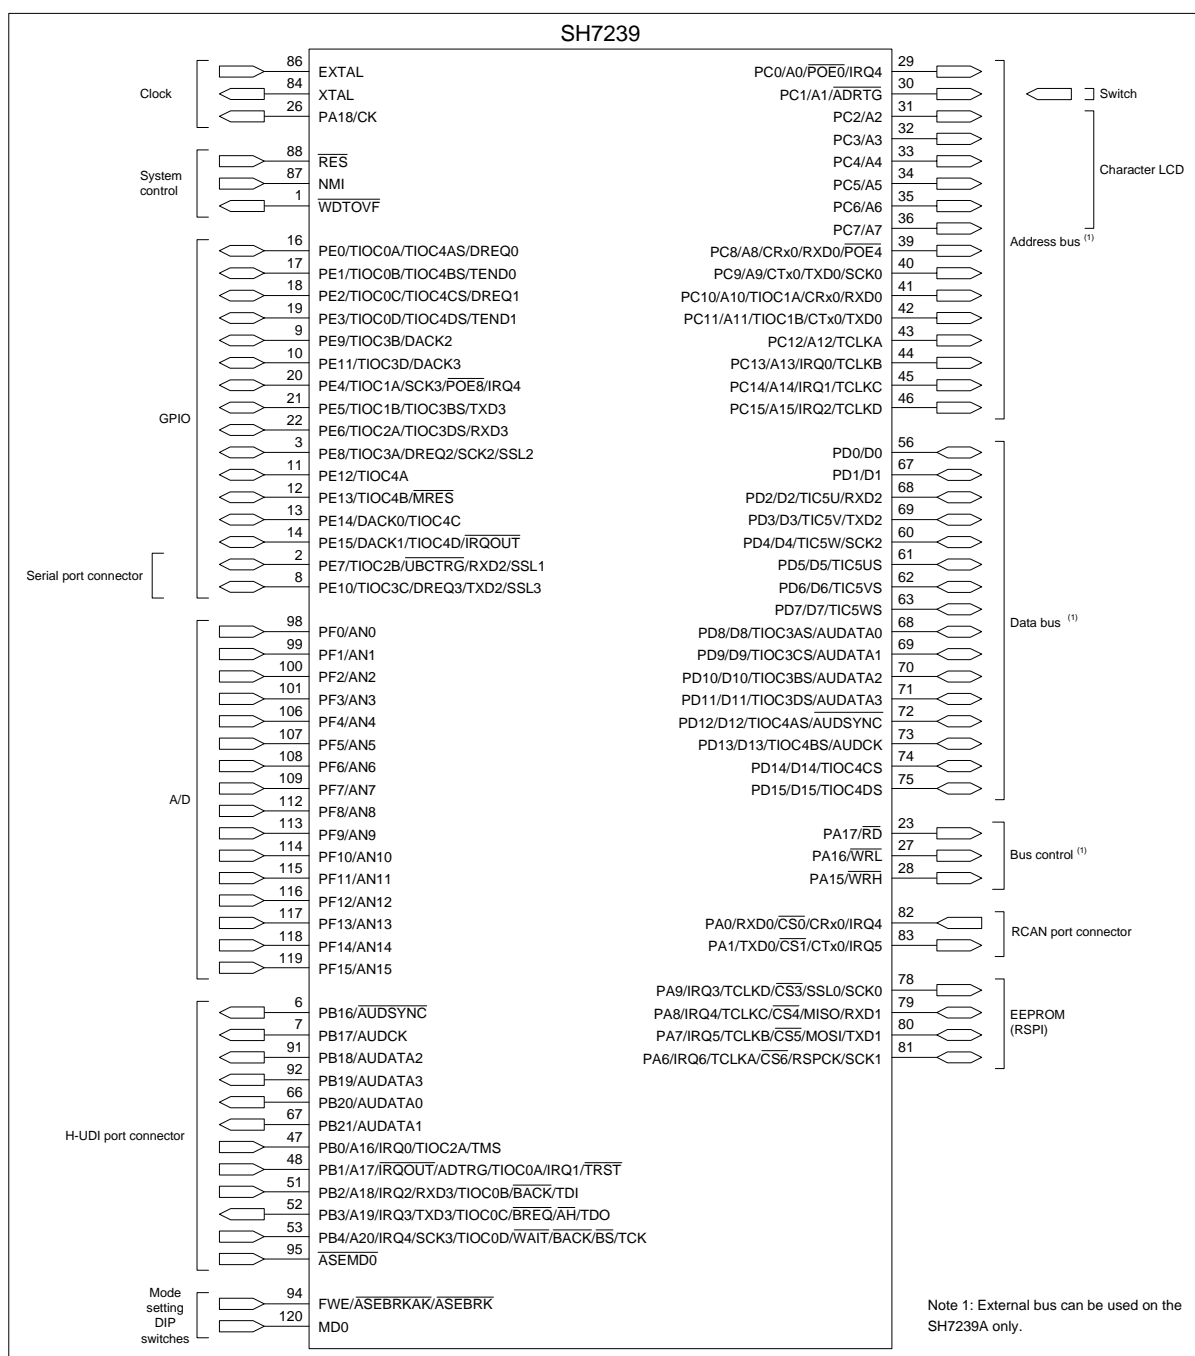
SH7239

Clock
86 EXTAL
84 XTAL
26 PA18/CK

System control
88 $\overline{RES}$
87 NMI
1 $\overline{WDTOVF}$

GPIO
16 PE0/TIOC0A/TIOC4AS/DREQ0
17 PE1/TIOC0B/TIOC4BS/TEND0
18 PE2/TIOC0C/TIOC4CS/DREQ1
19 PE3/TIOC0D/TIOC4DS/TEND1
9 PE9/TIOC3B/DACK2
10 PE11/TIOC3D/DACK3
20 PE4/TIOC1A/SCK3/$\overline{POE8}$/IRQ4
21 PE5/TIOC1B/TIOC3BS/TXD3
22 PE6/TIOC2A/TIOC3DS/RXD3
3 PE8/TIOC3A/DREQ2/SCK2/SSL2
11 PE12/TIOC4A
12 PE13/TIOC4B/$\overline{MRES}$
13 PE14/DACK0/TIOC4C
14 PE15/DACK1/TIOC4D/$\overline{IRQOUT}$

Serial port connector
2 PE7/TIOC2B/$\overline{UBCTRG}$/RXD2/SSL1
8 PE10/TIOC3C/DREQ3/TXD2/SSL3

A/D
98 PF0/AN0
99 PF1/AN1
100 PF2/AN2
101 PF3/AN3
106 PF4/AN4
107 PF5/AN5
108 PF6/AN6
109 PF7/AN7
112 PF8/AN8
113 PF9/AN9
114 PF10/AN10
115 PF11/AN11
116 PF12/AN12
117 PF13/AN13
118 PF14/AN14
119 PF15/AN15

H-UDI port connector
6 PB16/$\overline{AUDSYNC}$
7 PB17/AUDCK
91 PB18/AUDATA2
92 PB19/AUDATA3
66 PB20/AUDATA0
67 PB21/AUDATA1
47 PB0/A16/IRQ0/TIOC2A/TMS
48 PB1/A17/$\overline{IRQOUT}$/ADTRG/TIOC0A/IRQ1/$\overline{TRST}$
51 PB2/A18/IRQ2/RXD3/TIOC0B/$\overline{BACK}$/TDI
52 PB3/A19/IRQ3/TXD3/TIOC0C/$\overline{BREQ}$/$\overline{AH}$/TDO
53 PB4/A20/IRQ4/SCK3/TIOC0D/$\overline{WAIT}$/$\overline{BACK}$/$\overline{BS}$/TCK
95 $\overline{ASEMD0}$

Mode setting DIP switches
94 FWE/$\overline{ASEBRKAK}$/$\overline{ASEBRK}$
120 MD0

PC0/A0/$\overline{POE0}$/IRQ4 29
PC1/A1/$\overline{ADRTG}$ 30 Switch
PC2/A2 31
PC3/A3 32
PC4/A4 33
PC5/A5 34
PC6/A6 35
PC7/A7 36
Character LCD
PC8/A8/CRx0/RXD0/$\overline{POE4}$ 39
PC9/A9/CTx0/TXD0/SCK0 40
PC10/A10/TIOC1A/CRx0/RXD0 41
PC11/A11/TIOC1B/CTx0/TXD0 42
PC12/A12/TCLKA 43
PC13/A13/IRQ0/TCLKB 44
PC14/A14/IRQ1/TCLKC 45
PC15/A15/IRQ2/TCLKD 46
Address bus $^{(1)}$

PD0/D0 56
PD1/D1 67
PD2/D2/TIC5U/RXD2 68
PD3/D3/TIC5V/TXD2 69
PD4/D4/TIC5W/SCK2 60
PD5/D5/TIC5US 61
PD6/D6/TIC5VS 62
PD7/D7/TIC5WS 63
PD8/D8/TIOC3AS/AUDATA0 68
PD9/D9/TIOC3CS/AUDATA1 69
PD10/D10/TIOC3BS/AUDATA2 70
PD11/D11/TIOC3DS/AUDATA3 71
PD12/D12/TIOC4AS/$\overline{AUDSYNC}$ 72
PD13/D13/TIOC4BS/AUDCK 73
PD14/D14/TIOC4CS 74
PD15/D15/TIOC4DS 75
Data bus $^{(1)}$

PA17/$\overline{RD}$ 23
PA16/$\overline{WRL}$ 27
PA15/$\overline{WRH}$ 28
Bus control $^{(1)}$

PA0/RXD0/$\overline{CS0}$/CRx0/IRQ4 82
PA1/TXD0/$\overline{CS1}$/CTx0/IRQ5 83
RCAN port connector

PA9/IRQ3/TCLKD/$\overline{CS3}$/SSL0/SCK0 78
PA8/IRQ4/TCLKC/$\overline{CS4}$/MISO/RXD1 79
PA7/IRQ5/TCLKB/$\overline{CS5}$/MOSI/TXD1 80
PA6/IRQ6/TCLKA/$\overline{CS6}$/RSPCK/SCK1 81
EEPROM (RSPI)

Note 1: External bus can be used on the SH7239A only.